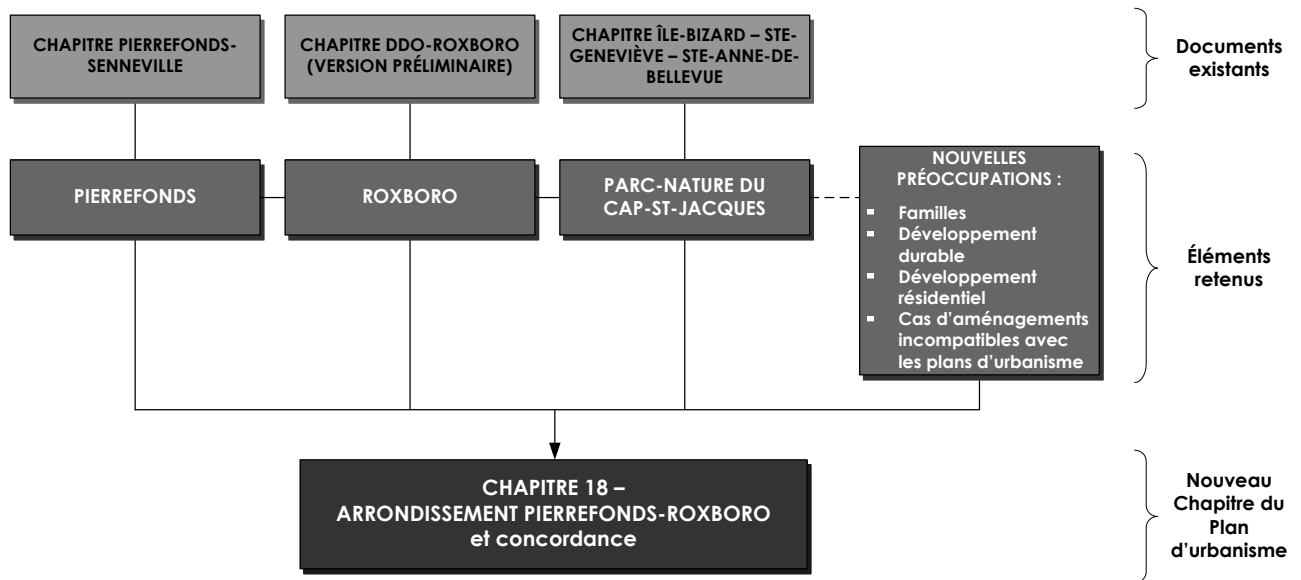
CHAPITRE PIERREFONDS-SENNEVILLE

CHAPITRE DDO-ROXBORO (VERSION PRÉLIMINAIRE)

CHAPITRE ÎLE-BIZARD – STE-GENEVIÈVE – STE-ANNE-DE-BELLEVUE

Documents existants

PIERREFONDS

ROXBORO

PARC-NATURE DU CAP-ST-JACQUES

NOUVELLES PRÉOCCUPATIONS :
- Familles
- Développement durable
- Développement résidentiel
- Cas d'aménagements incompatibles avec les plans d'urbanisme

Éléments retenus

CHAPITRE 18 – ARRONDISSEMENT PIERREFONDS-ROXBORO et concordance

Nouveau Chapitre du Plan d'urbanisme